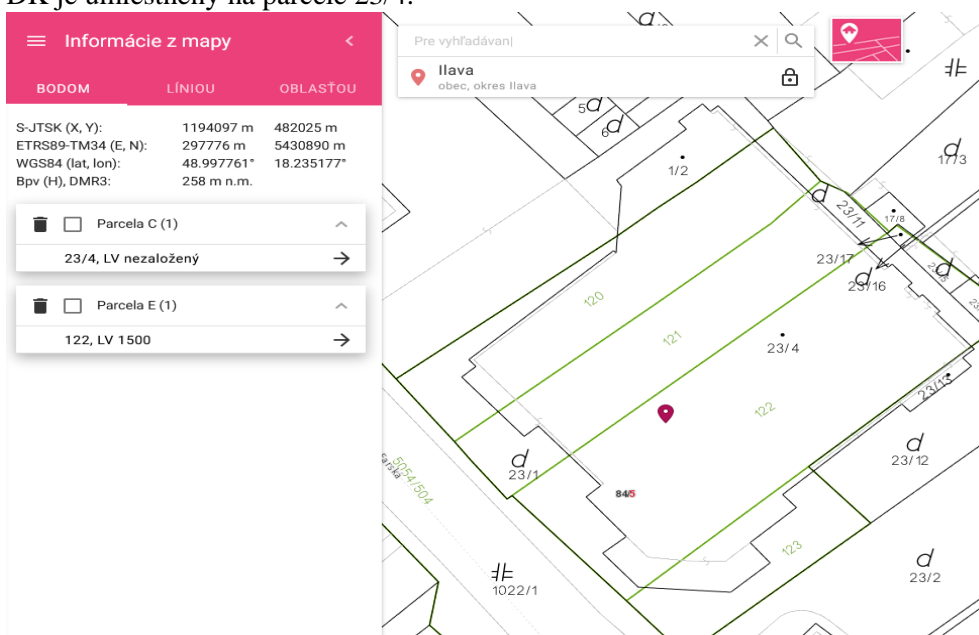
DK je umiestnený na parcele 23/4.

Informácie z mapy

BODOM LÍNIOU OBLASŤOU

| | | |
|---|---|---|
| S-JTSK (X, Y): | 1194097 m | 482025 m |
| ETRS89-TM34 (E, N): | 297776 m | 5430890 m |
| WGS84 (lat, lon): | 48.997761° | 18.235177° |
| Bpv (H), DMR3: | 258 m n.m. | |

Parcela C (1)
23/4, LV nezaložený

Parcela E (1)
122, LV 1500

Pre vyhľadávan|
Ilava
obec, okres Ilava

5 6 1/2 17/3 23/11 17/8 23/17 23/16 120 121 23/4 122 23/13 23/1 84/5 23/12 5054/504 123 1022/1 23/2